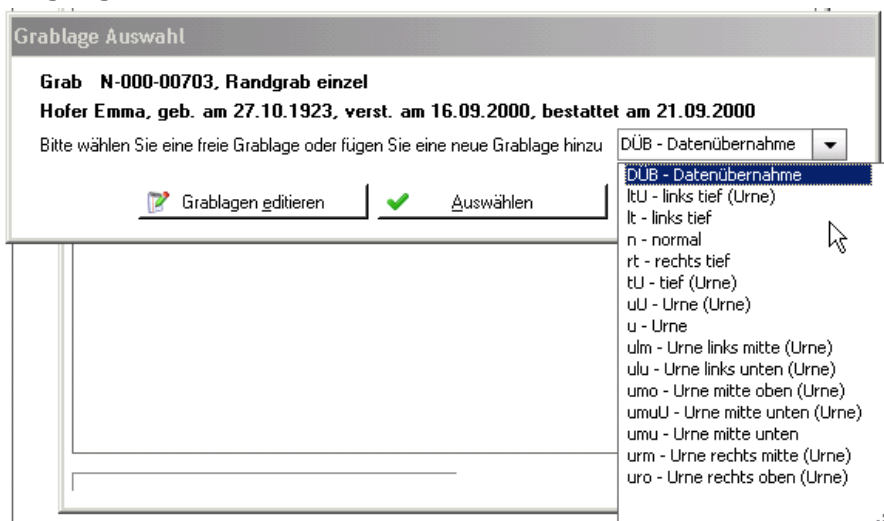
Grablage Auswahl

Grab N-000-00703, Randgrab einzel

Hofer Emma, geb. am 27.10.1923, verst. am 16.09.2000, bestattet am 21.09.2000

Bitte wählen Sie eine freie Grablage oder fügen Sie eine neue Grablage hinzu

DÜB - Datenübernahme

Grablagen editieren

Auswählen

DÜB - Datenübernahme
ltU - links tief (Urne)
lt - links tief
n - normal
rt - rechts tief
tU - tief (Urne)
uU - Urne (Urne)
u - Urne
ulm - Urne links mitte (Urne)
ulu - Urne links unten (Urne)
umo - Urne mitte oben (Urne)
umuU - Urne mitte unten (Urne)
umu - Urne mitte unten
urm - Urne rechts mitte (Urne)
uro - Urne rechts oben (Urne)